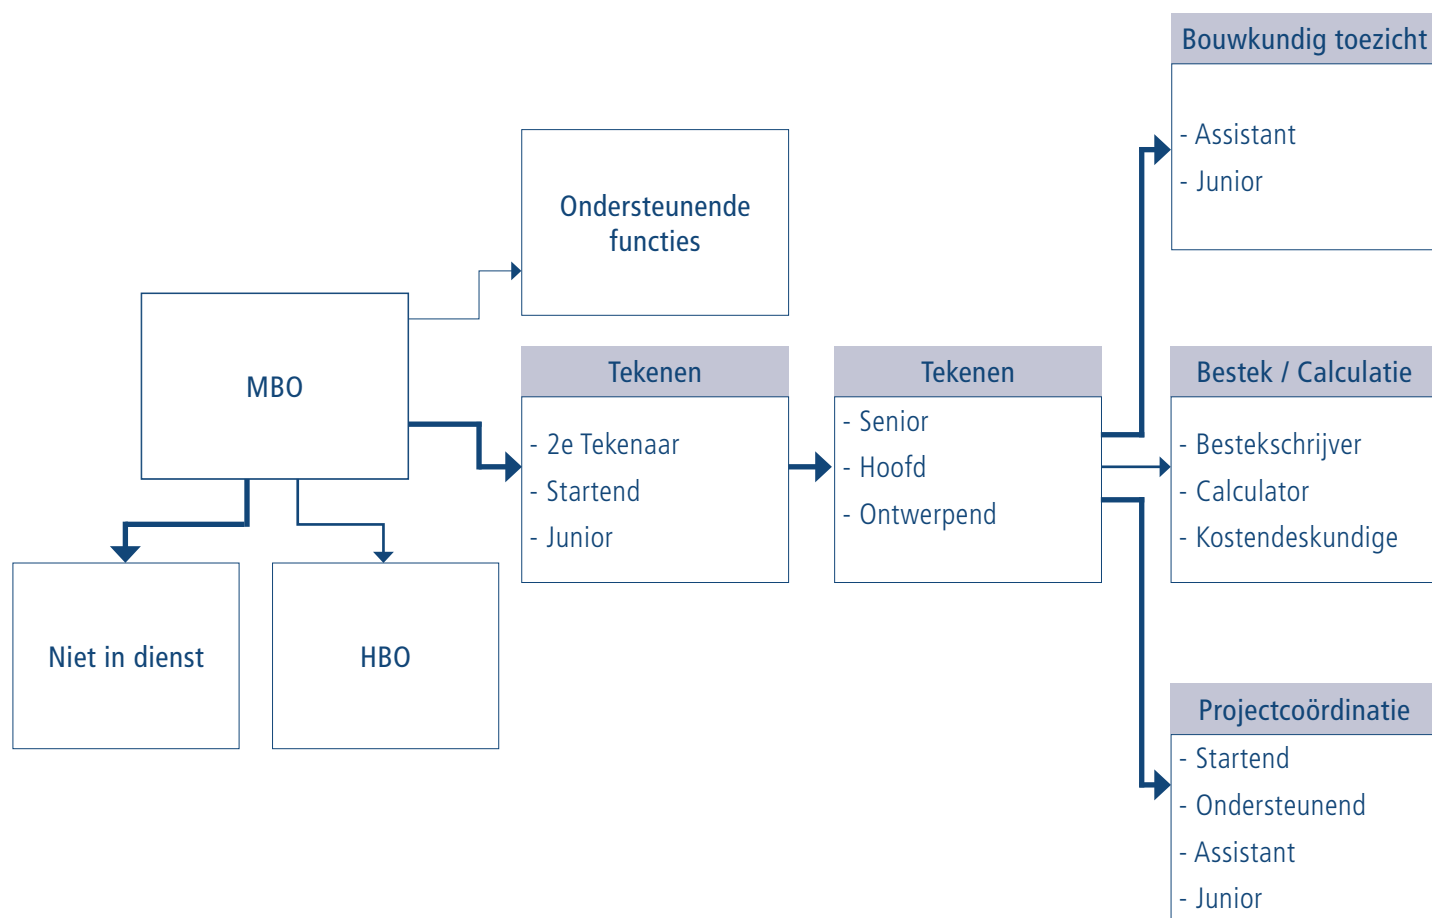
Bouwkundig toezicht
- Assistant
- Junior

Ondersteunende functies

MBO

Tekenen
- 2e Tekenaar
- Startend
- Junior

Tekenen
- Senior
- Hoofd
- Ontwerpend

Bestek / Calculatie
- Bestekschrijver
- Calculator
- Kostendeskundige

Niet in dienst

HBO

Projectcoördinatie
- Startend
- Ondersteunend
- Assistant
- Junior